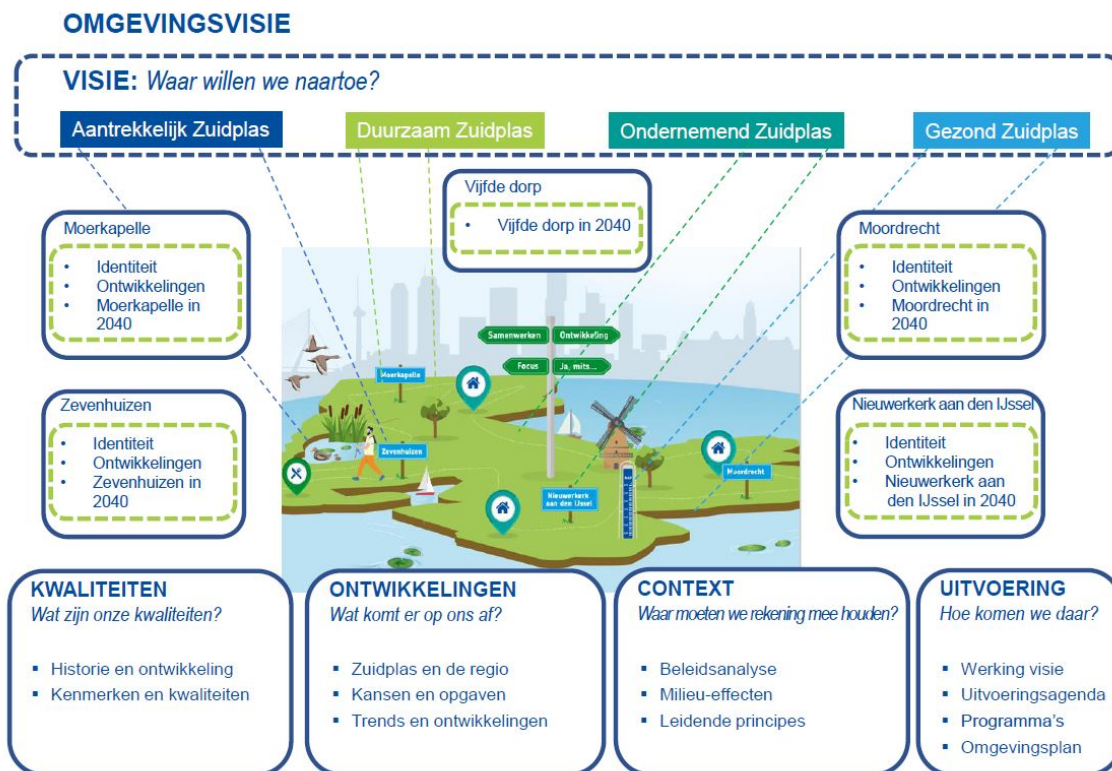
OMGEVINGSVISIE

VISIE: Waar willen we naartoe?

Aantrekkelijk Zuidplas

Duurzaam Zuidplas

Ondernemend Zuidplas

Gezond Zuidplas

Vijfde dorp
- Vijfde dorp in 2040

Moerkapelle
- Identiteit
- Ontwikkelingen
- Moerkapelle in 2040

Moordrecht
- Identiteit
- Ontwikkelingen
- Moordrecht in 2040

Samenwerken

Ontwikkeling

Focus

Ja, mits...

Moerkapelle

Zevenhuizen

Nieuwerkerk aan den IJssel

Moordrecht

Zevenhuizen
- Identiteit
- Ontwikkelingen
- Zevenhuizen in 2040

Nieuwerkerk aan den IJssel
- Identiteit
- Ontwikkelingen
- Nieuwerkerk aan den IJssel in 2040

KWALITEITEN
Wat zijn onze kwaliteiten?
- Historie en ontwikkeling
- Kenmerken en kwaliteiten

ONTWIKKELINGEN
Wat komt er op ons af?
- Zuidplas en de regio
- Kansen en opgaven
- Trends en ontwikkelingen

CONTEXT
Waar moeten we rekening mee houden?
- Beleidsanalyse
- Milieu-effecten
- Leidende principes

UITVOERING
Hoe komen we daar?
- Werking visie
- Uitvoeringsagenda
- Programma's
- Omgevingsplan